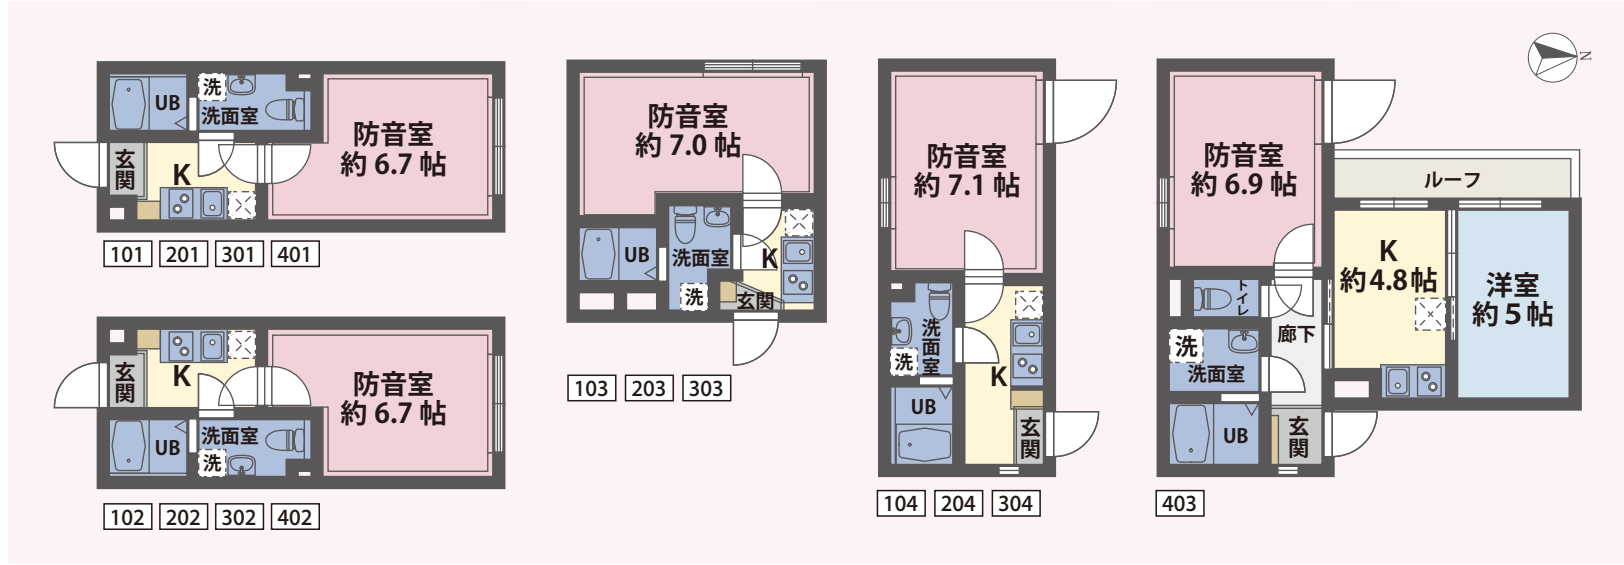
UB
洗
洗面室
防音室
約 6.7 帖
玄関
K
101 201 301 401

玄関
K
防音室
約 6.7 帖
UB
洗面室
洗
102 202 302 402

防音室
約 7.0 帖
UB
洗面室
K
洗
玄関
103 203 303

防音室
約 7.1 帖
洗面室
洗
K
UB
玄関
104 204 304

N
防音室
約 6.9 帖
ルーフ
K
約 4.8 帖
洋室
約 5 帖
トイレ
洗
洗面室
廊下
UB
玄関
403